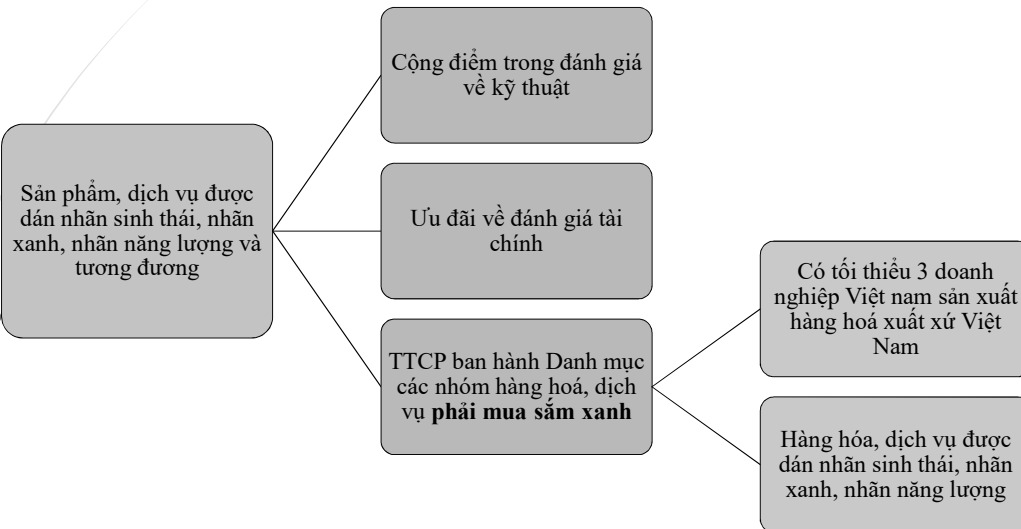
Sản phẩm, dịch vụ được dán nhãn sinh thái, nhãn xanh, nhãn năng lượng và tương đương

Cộng điểm trong đánh giá về kỹ thuật

Ưu đãi về đánh giá tài chính

TTCP ban hành Danh mục các nhóm hàng hoá, dịch vụ **phải mua sắm xanh**

Có tối thiểu 3 doanh nghiệp Việt nam sản xuất hàng hoá xuất xứ Việt Nam

Hàng hóa, dịch vụ được dán nhãn sinh thái, nhãn xanh, nhãn năng lượng